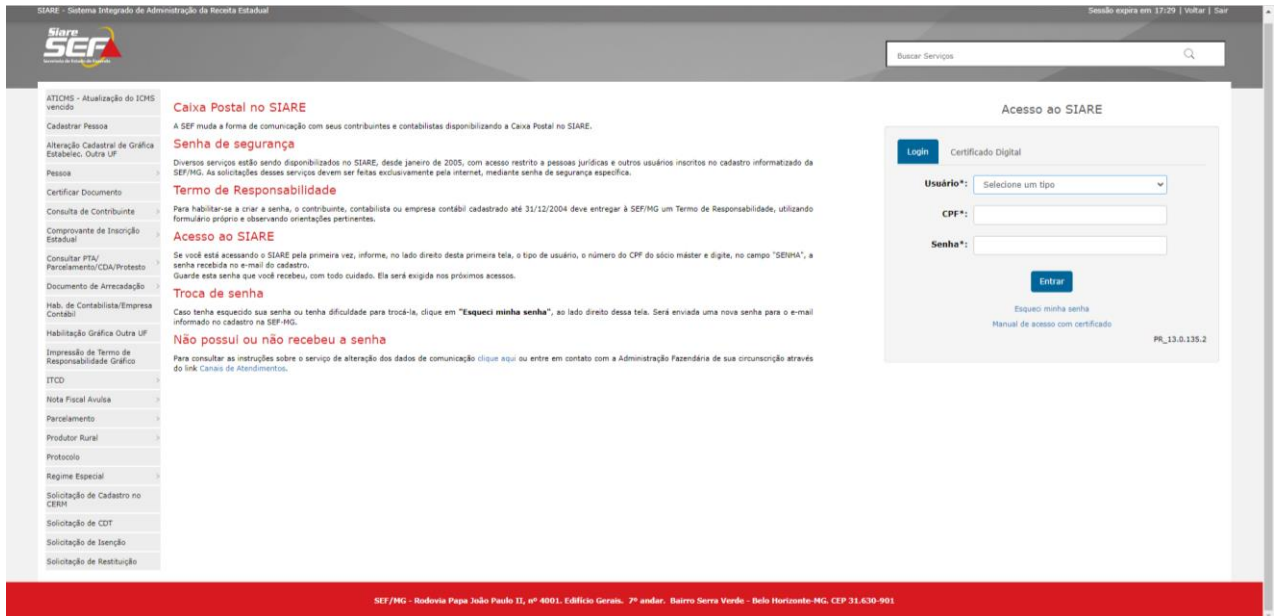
SIARE - Sistema Integrado de Administração da Receita Estadual

Sessão expira em 17:29 | Voltar | Sair

Siare
SEF
Secretaria de Estado de Fazenda

Buscar Serviços

ATICMS - Atualização do ICMS vencido
Cadastrar Pessoa
Alteração Cadastral de Gráfica Estabelec. Outra UF
Pessoa
Certificar Documento
Consulta de Contribuinte
Comprovante de Inscrição Estadual
Consultar PTA/ Parcelamento/CDA/Protesto
Documento de Arrecadação
Hab. de Contabilista/Empresa Contábil
Habilitação Gráfica Outra UF
Impressão de Termo de Responsabilidade Gráfico
ITCD
Nota Fiscal Avulsa
Parcelamento
Produtor Rural
Protocolo
Regime Especial
Solicitação de Cadastro no CERM
Solicitação de CDT
Solicitação de Isenção
Solicitação de Restituição

Caixa Postal no SIARE

A SEF muda a forma de comunicação com seus contribuintes e contabilistas disponibilizando a Caixa Postal no SIARE.

Senha de segurança

Diversos serviços estão sendo disponibilizados no SIARE, desde janeiro de 2005, com acesso restrito a pessoas jurídicas e outros usuários inscritos no cadastro informatizado da SEF/MG. As solicitações desses serviços devem ser feitas exclusivamente pela internet, mediante senha de segurança específica.

Termo de Responsabilidade

Para habilitar-se a criar a senha, o contribuinte, contabilista ou empresa contábil cadastrado até 31/12/2004 deve entregar à SEF/MG um Termo de Responsabilidade, utilizando formulário próprio e observando orientações pertinentes.

Acesso ao SIARE

Se você está acessando o SIARE pela primeira vez, informe, no lado direito desta primeira tela, o tipo de usuário, o número do CPF do sócio máster e digite, no campo "SENHA", a senha recebida no e-mail do cadastro.
Guarde esta senha que você recebeu, com todo cuidado. Ela será exigida nos próximos acessos.

Troca de senha

Caso tenha esquecido sua senha ou tenha dificuldade para trocá-la, clique em "Esqueci minha senha", ao lado direito dessa tela. Será enviada uma nova senha para o e-mail informado no cadastro na SEF-MG.

Não possui ou não recebeu a senha

Para consultar as instruções sobre o serviço de alteração dos dados de comunicação clique aqui ou entre em contato com a Administração Fazendária de sua circunscrição através do link Canais de Atendimentos.

Acesso ao SIARE

Login | Certificado Digital

Usuário*: Selecione um tipo
CPF*:
Senha*:

Entrar

Esqueci minha senha
Manual de acesso com certificado
PR_13.0.135.2

SEF/MG - Rodovia Papa João Paulo II, nº 4001. Edifício Gerais. 7º andar. Bairro Serra Verde - Belo Horizonte-MG. CEP 31.630-901